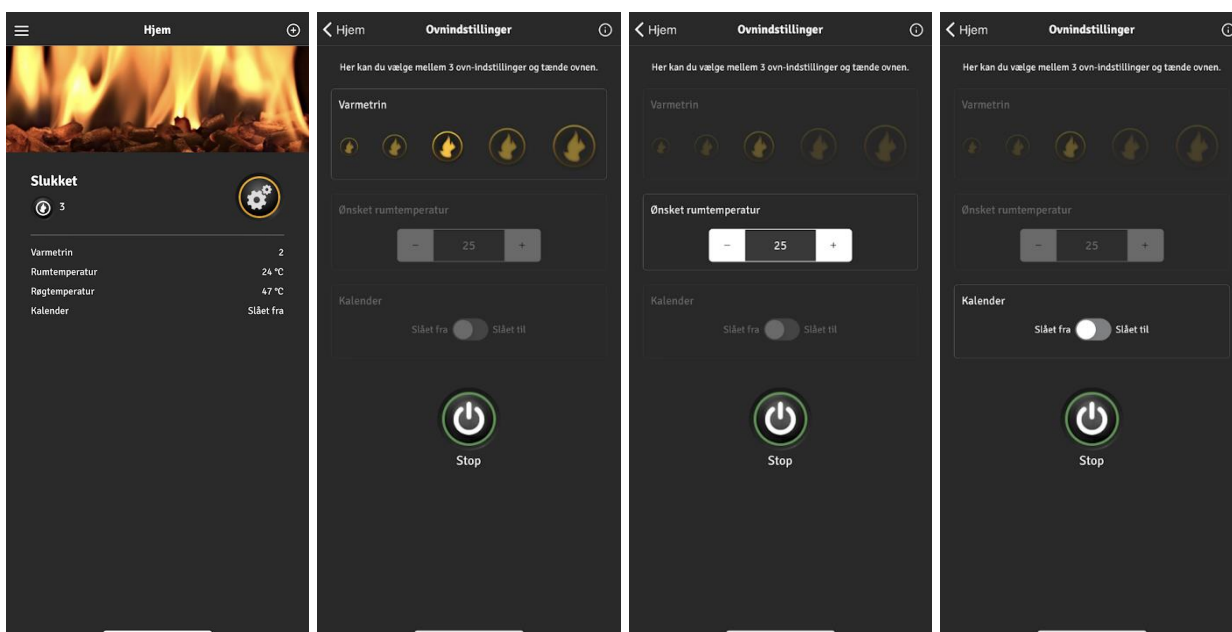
Hjem

Slukket

3

| | |
|---|---|
| Varmetrin | 2 |
| Rumtemperatur | 24 °C |
| Røgtemperatur | 47 °C |
| Kalender | Slået fra |

Hjem
Ovnindstillinger

Her kan du vælge mellem 3 ovn-indstillinger og tænde ovnen.

Varmetrin

Ønsket rumtemperatur

– 25 +

Kalender

Slået fra Slået til

Stop

Hjem
Ovnindstillinger

Her kan du vælge mellem 3 ovn-indstillinger og tænde ovnen.

Varmetrin

Ønsket rumtemperatur

– 25 +

Kalender

Slået fra Slået til

Stop

Hjem
Ovnindstillinger

Her kan du vælge mellem 3 ovn-indstillinger og tænde ovnen.

Varmetrin

Ønsket rumtemperatur

– 25 +

Kalender

Slået fra Slået til

Stop